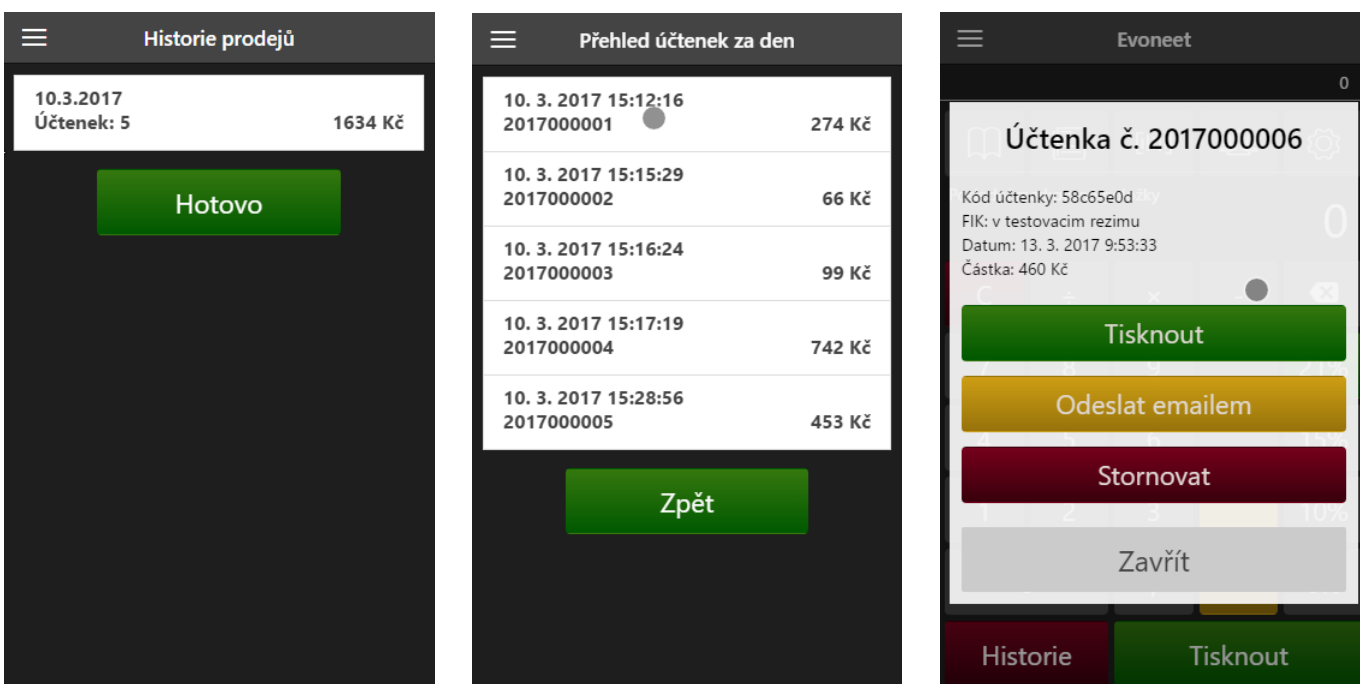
Historie prodejů

10.3.2017
Účtenek: 5
1634 Kč

Hotovo

Přehled účtenek za den

10. 3. 2017 15:12:16
2017000001
274 Kč

10. 3. 2017 15:15:29
2017000002
66 Kč

10. 3. 2017 15:16:24
2017000003
99 Kč

10. 3. 2017 15:17:19
2017000004
742 Kč

10. 3. 2017 15:28:56
2017000005
453 Kč

Zpět

Evoneet

0

Účtenka č. 2017000006

Kód účtenky: 58c65e0d
FIK: v testovacim rezimu
Datum: 13. 3. 2017 9:53:33
Částka: 460 Kč

Tisknout

Odeslat emailem

Stornovat

Zavřít

Historie

Tisknout